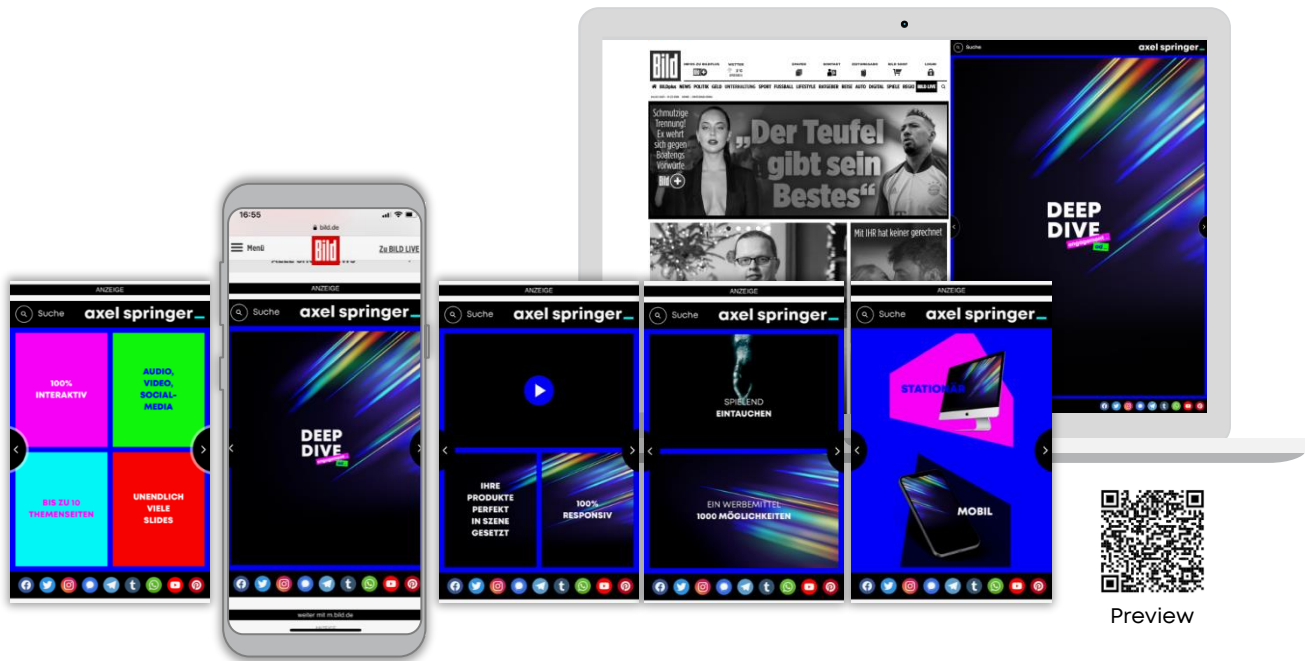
Bild

NEWS ZU BASELUS WETTER SUCHE KONTAKT ZEITUNGSABO BILD SHOP LOGIN

BILDplus NEWS POLITIK GELD UNTERHALTUNG SPORT FUSSBALL LIFESTYLE RATGEBER REISE AUTO DIGITAL SPIELE REGIO BILD LIVE

Schmutzige Trennung! Ex wehrt sich gegen Boatengs Vorwürfe

„Der Teufel gibt sein Bestes“

Mit IHR hat keiner gerechnet

Suche

axel springer

DEEP DIVE

16:55

bild.de

Menü

Bild

Zu BILD LIVE

ANZEIGE

Suche

axel springer

100% INTERAKTIV

AUDIO, VIDEO, SOCIAL-MEDIA

BIS ZU 10 THEMENSEITEN

UNENDLICH VIELE SLIDES

ANZEIGE

Suche

axel springer

DEEP DIVE

weiter mit m.bild.de

ANZEIGE

Suche

axel springer

IHRE PRODUKTE PERFEKT IN SZENE GESETZT

100% RESPONSIV

ANZEIGE

Suche

axel springer

SPIELEND EINTAUCHEN

EIN WERBEMITTEL 1000 MÖGLICHKEITEN

ANZEIGE

Suche

axel springer

STATIONÄR

MOBIL

Preview